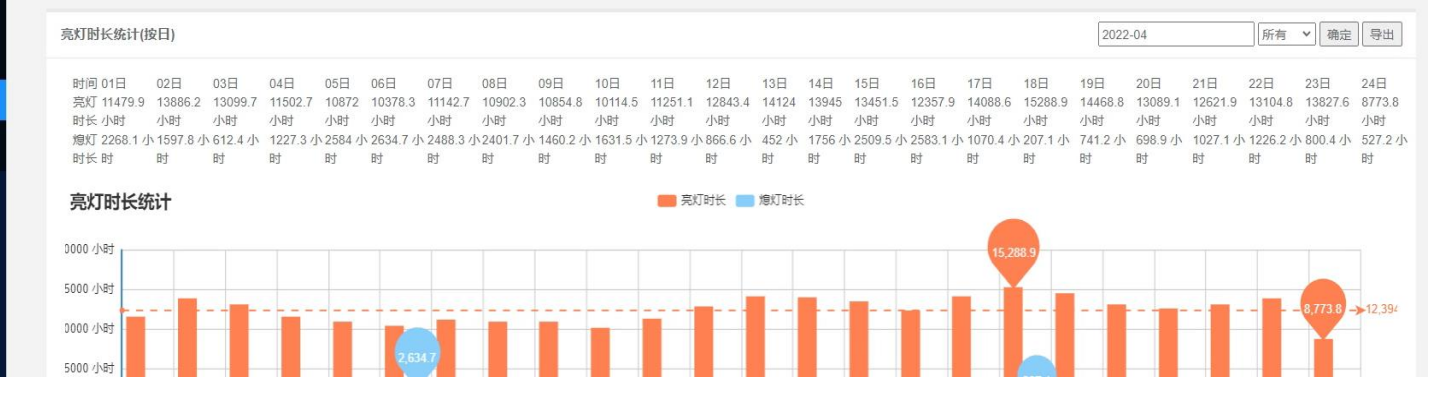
亮灯时长统计(按日)

2022-04 所有 确定 导出

| 时间 | 01日 | 02日 | 03日 | 04日 | 05日 | 06日 | 07日 | 08日 | 09日 | 10日 | 11日 | 12日 | 13日 | 14日 | 15日 | 16日 | 17日 | 18日 | 19日 | 20日 | 21日 | 22日 | 23日 | 24日 |
|---|---|---|---|---|---|---|---|---|---|---|---|---|---|---|---|---|---|---|---|---|---|---|---|---|
| 亮灯时长 | 11479.9 小时 | 13886.2 小时 | 13099.7 小时 | 11502.7 小时 | 10872 小时 | 10378.3 小时 | 11142.7 小时 | 10902.3 小时 | 10854.8 小时 | 10114.5 小时 | 11251.1 小时 | 12843.4 小时 | 14124 小时 | 13945 小时 | 13451.5 小时 | 12357.9 小时 | 14088.6 小时 | 15288.9 小时 | 14468.8 小时 | 13089.1 小时 | 12621.9 小时 | 13104.8 小时 | 13827.6 小时 | 8773.8 小时 |
| 熄灯时长 | 2268.1 小时 | 1597.8 小时 | 612.4 小时 | 1227.3 小时 | 2584 小时 | 2634.7 小时 | 2488.3 小时 | 2401.7 小时 | 1460.2 小时 | 1631.5 小时 | 1273.9 小时 | 866.6 小时 | 452 小时 | 1756 小时 | 2509.5 小时 | 2583.1 小时 | 1070.4 小时 | 207.1 小时 | 741.2 小时 | 698.9 小时 | 1027.1 小时 | 1226.2 小时 | 800.4 小时 | 527.2 小时 |

亮灯时长统计

亮灯时长 熄灯时长

0000 小时
5000 小时
0000 小时
5000 小时

15,288.9
2,634.7
8,773.8
12,394